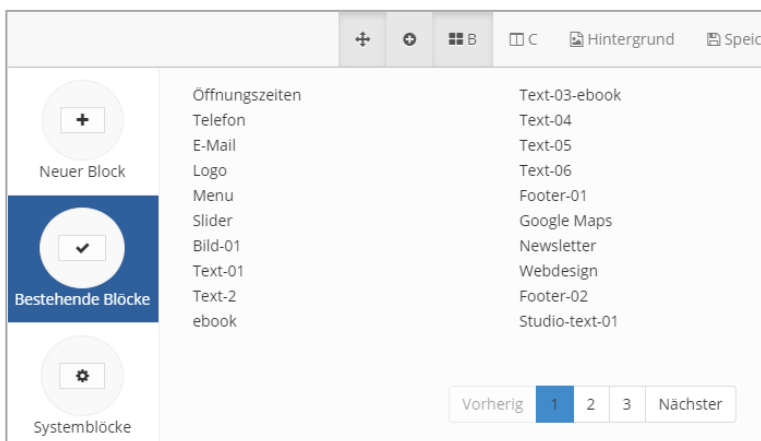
B C Hintergrund Speic

Neuer Block

Bestehende Blöcke

Systemblöcke

Öffnungszeiten
Telefon
E-Mail
Logo
Menu
Slider
Bild-01
Text-01
Text-2
ebook

Text-03-ebook
Text-04
Text-05
Text-06
Footer-01
Google Maps
Newsletter
Webdesign
Footer-02
Studio-text-01

Vorherig 1 2 3 Nächster